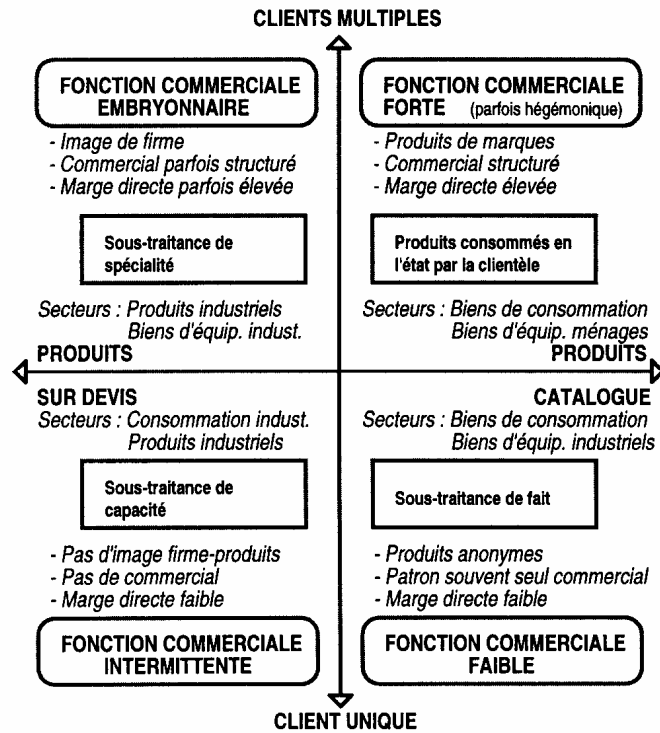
CLIENTS MULTIPLES

FONCTION COMMERCIALE EMBRYONNAIRE

- Image de firme
- Commercial parfois structuré
- Marge directe parfois élevée

Sous-traitance de spécialité

Secteurs : Produits industriels
Biens d'équip. indust.

FONCTION COMMERCIALE FORTE (parfois hégémonique)

- Produits de marques
- Commercial structuré
- Marge directe élevée

Produits consommés en l'état par la clientèle

Secteurs : Biens de consommation
Biens d'équip. ménages

PRODUITS SUR DEVIS

PRODUITS CATALOGUE

Secteurs : Consommation indust.
Produits industriels

Sous-traitance de capacité

- Pas d'image firme-produits
- Pas de commercial
- Marge directe faible

FONCTION COMMERCIALE INTERMITTENTE

Secteurs : Biens de consommation
Biens d'équip. industriels

Sous-traitance de fait

- Produits anonymes
- Patron souvent seul commercial
- Marge directe faible

FONCTION COMMERCIALE FAIBLE

CLIENT UNIQUE